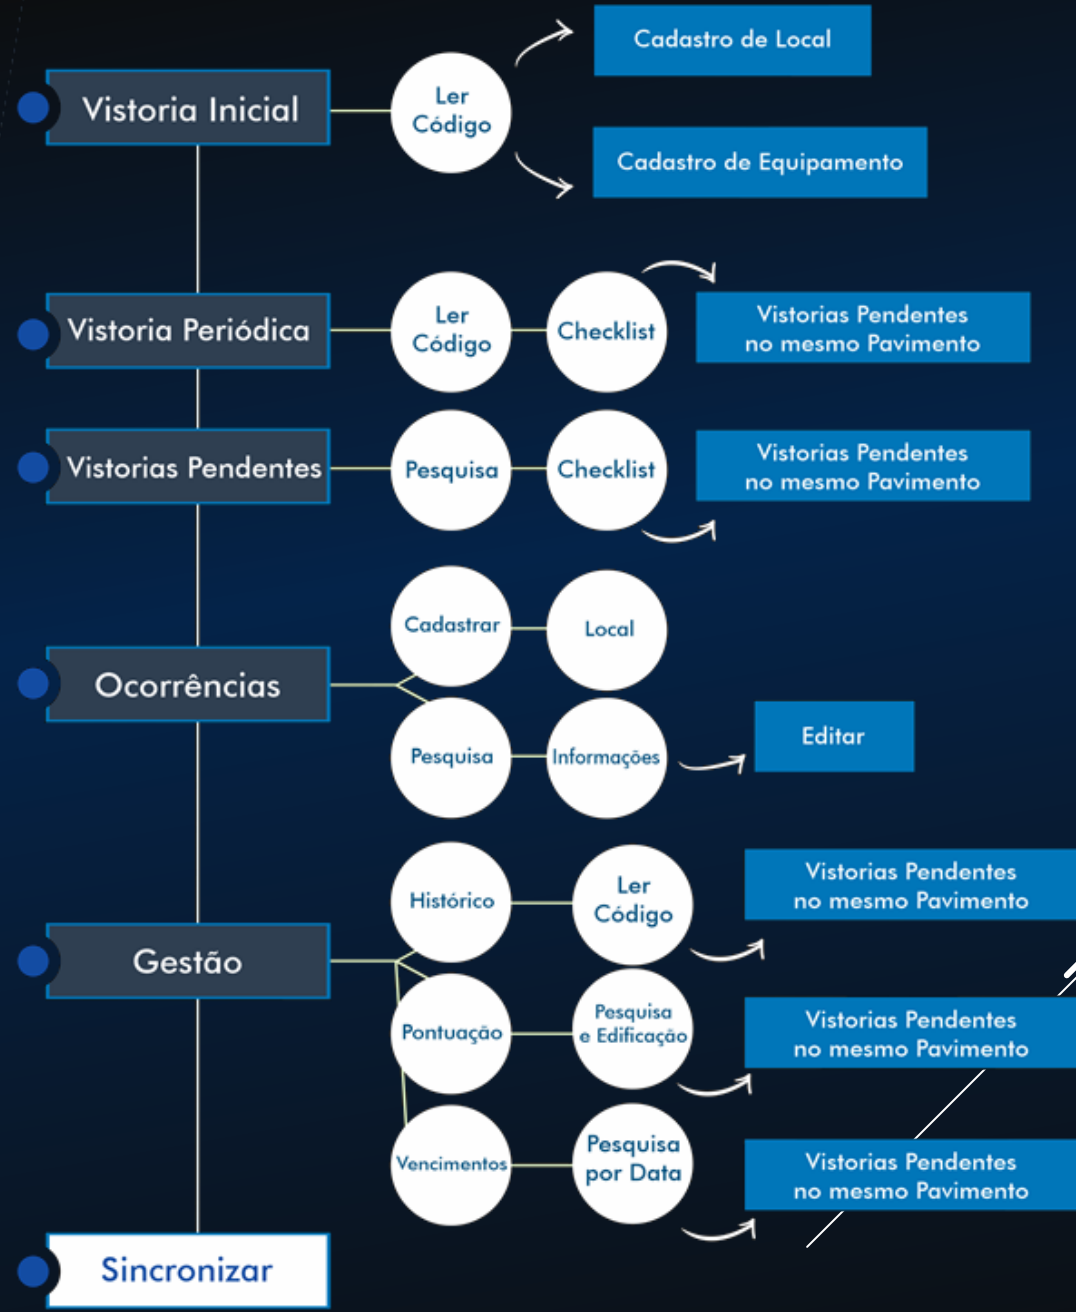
Vistoria Inicial

Ler Código

Cadastro de Local

Cadastro de Equipamento

Vistoria Periódica

Ler Código

Checklist

Vistorias Pendentes no mesmo Pavimento

Vistorias Pendentes

Pesquisa

Checklist

Vistorias Pendentes no mesmo Pavimento

Ocorrências

Cadastrar

Local

Pesquisa

Informações

Editar

Gestão

Histórico

Ler Código

Vistorias Pendentes no mesmo Pavimento

Pontuação

Pesquisa e Edificação

Vistorias Pendentes no mesmo Pavimento

Vencimentos

Pesquisa por Data

Vistorias Pendentes no mesmo Pavimento

Sincronizar